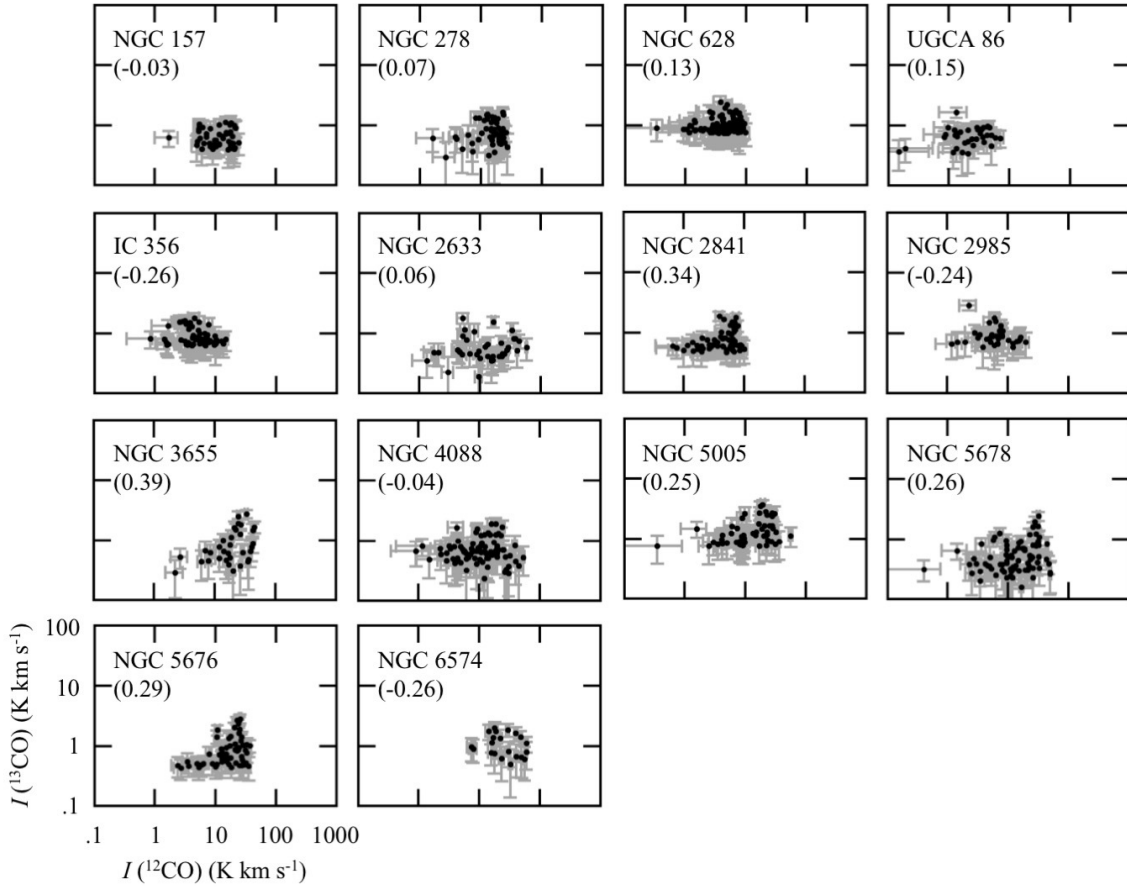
NGC 157
(-0.03)

NGC 278
(0.07)

NGC 628
(0.13)

UGCA 86
(0.15)

IC 356
(-0.26)

NGC 2633
(0.06)

NGC 2841
(0.34)

NGC 2985
(-0.24)

NGC 3655
(0.39)

NGC 4088
(-0.04)

NGC 5005
(0.25)

NGC 5678
(0.26)

NGC 5676
(0.29)

NGC 6574
(-0.26)

$I$ ($^{13}$CO) (K km s$^{-1}$)

100
10
1
.1

.1
1
10
100
1000

$I$ ($^{12}$CO) (K km s$^{-1}$)